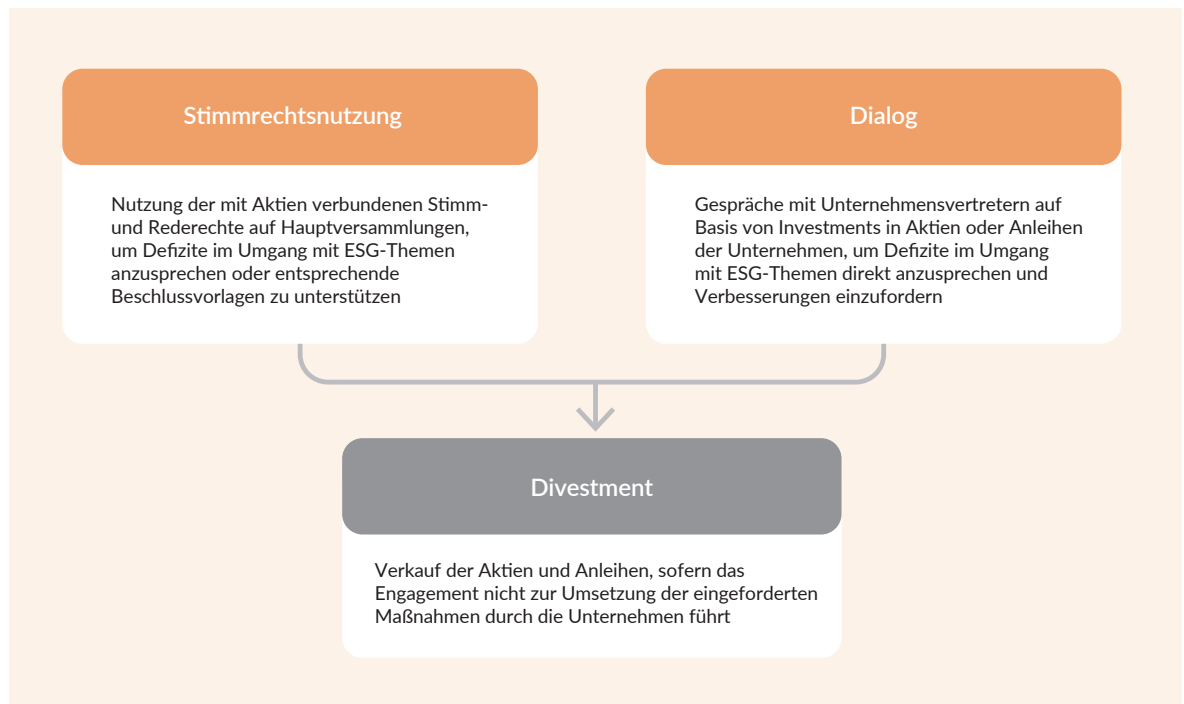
Stimmrechtsnutzung

Nutzung der mit Aktien verbundenen Stimm- und Rederechte auf Hauptversammlungen, um Defizite im Umgang mit ESG-Themen anzusprechen oder entsprechende Beschlussvorlagen zu unterstützen

Dialog

Gespräche mit Unternehmensvertretern auf Basis von Investments in Aktien oder Anleihen der Unternehmen, um Defizite im Umgang mit ESG-Themen direkt anzusprechen und Verbesserungen einzufordern

Divestment

Verkauf der Aktien und Anleihen, sofern das Engagement nicht zur Umsetzung der eingeforderten Maßnahmen durch die Unternehmen führt